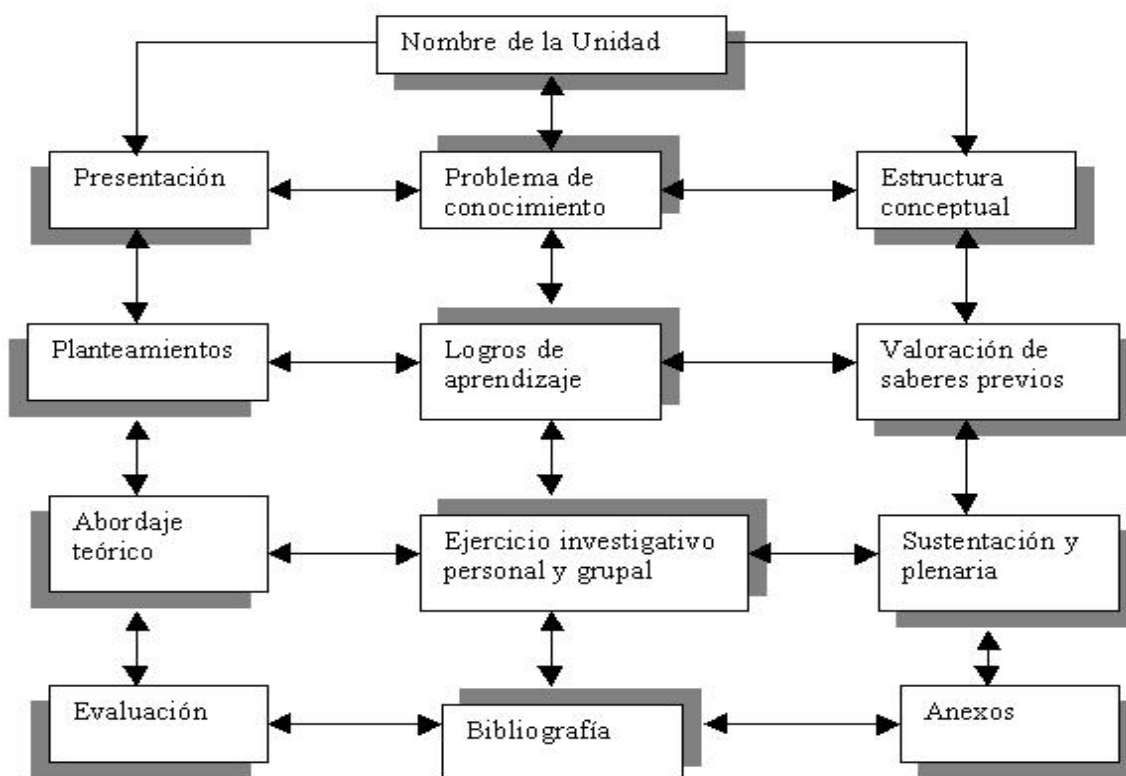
Nombre de la Unidad

Presentación

Problema de conocimiento

Estructura conceptual

Planteamientos

Logros de aprendizaje

Valoración de saberes previos

Abordaje teórico

Ejercicio investigativo personal y grupal

Sustentación y plenaria

Evaluación

Bibliografía

Anexos